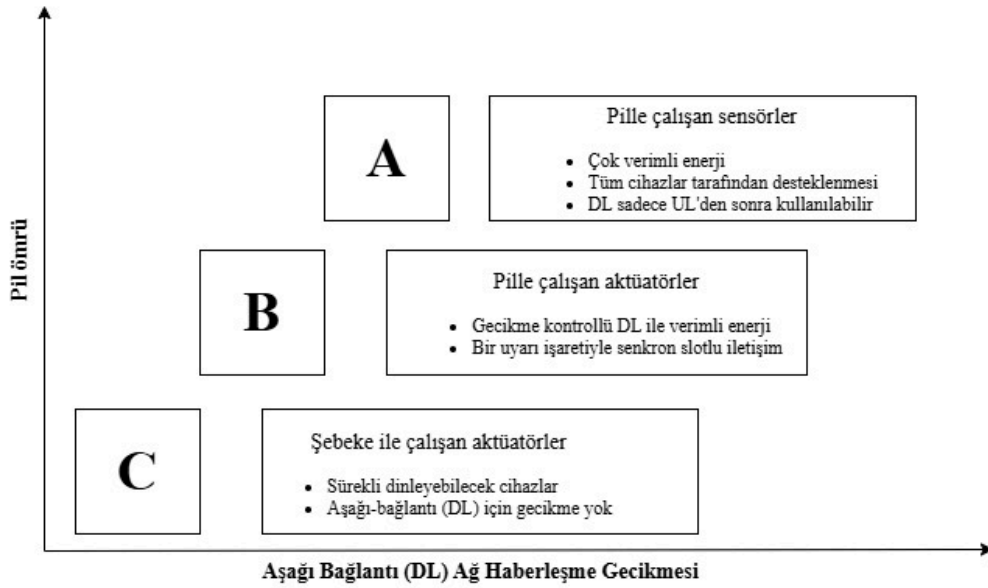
Pil ömrü

A

Pille çalışan sensörler

- Çok verimli enerji
- Tüm cihazlar tarafından desteklenmesi
- DL sadece UL'den sonra kullanılabilir

B

Pille çalışan aktüatörler

- Gecikme kontrollü DL ile verimli enerji
- Bir uyarı işaretiyle senkron slotlu iletişim

C

Şebeke ile çalışan aktüatörler

- Sürekli dinleyebilecek cihazlar
- Aşağı-bağlantı (DL) için gecikme yok

Aşağı Bağlantı (DL) Ağ Haberleşme Gecikmesi